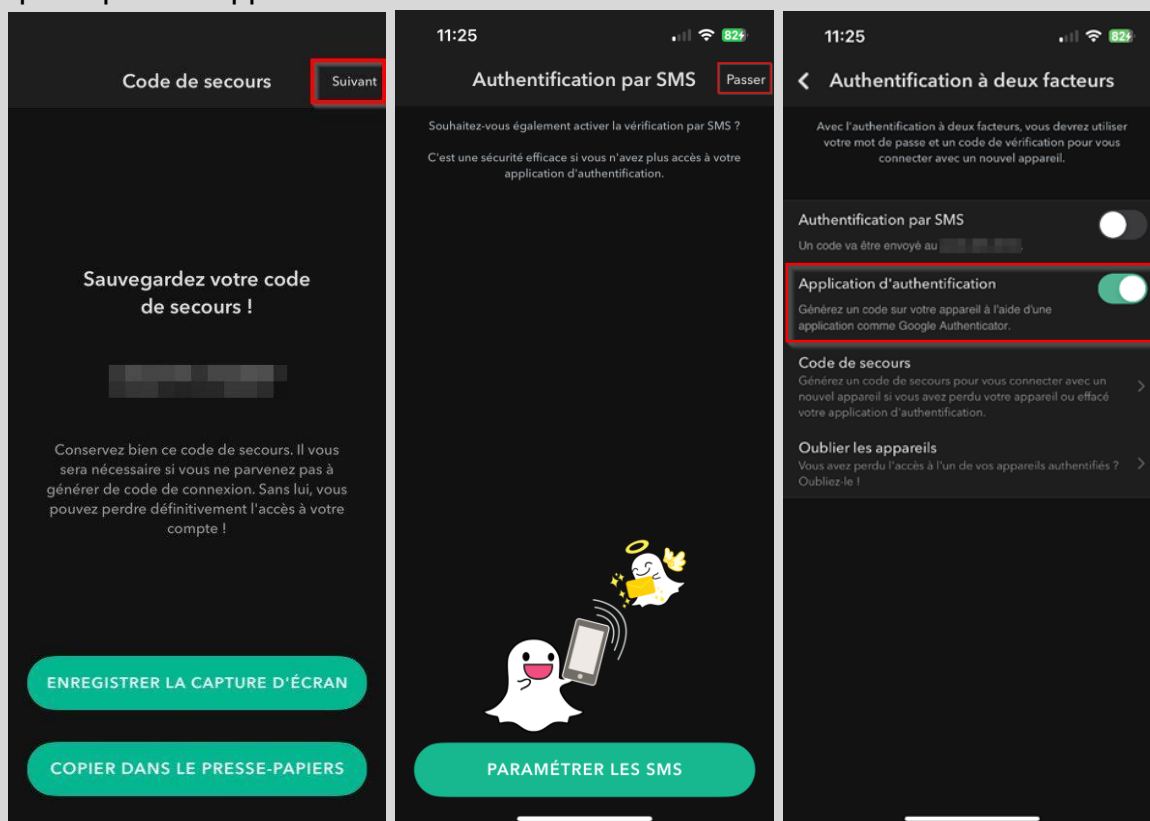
Code de secours

Suivant

Sauvegardez votre code de secours !

Conservez bien ce code de secours. Il vous sera nécessaire si vous ne parvenez pas à générer de code de connexion. Sans lui, vous pouvez perdre définitivement l'accès à votre compte !

ENREGISTRER LA CAPTURE D'ÉCRAN

COPIER DANS LE PRESSE-PAPIERS

11:25

82

Authentification par SMS

Passer

Souhaitez-vous également activer la vérification par SMS ?

C'est une sécurité efficace si vous n'avez plus accès à votre application d'authentification.

PARAMÉTRER LES SMS

11:25

82

Authentification à deux facteurs

Avec l'authentification à deux facteurs, vous devrez utiliser votre mot de passe et un code de vérification pour vous connecter avec un nouvel appareil.

Authentification par SMS

Un code va être envoyé au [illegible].

Application d'authentification

Générez un code sur votre appareil à l'aide d'une application comme Google Authenticator.

Code de secours

Générez un code de secours pour vous connecter avec un nouvel appareil si vous avez perdu votre appareil ou effacé votre application d'authentification.

Oublier les appareils

Vous avez perdu l'accès à l'un de vos appareils authentifiés ? Oubliez-le !